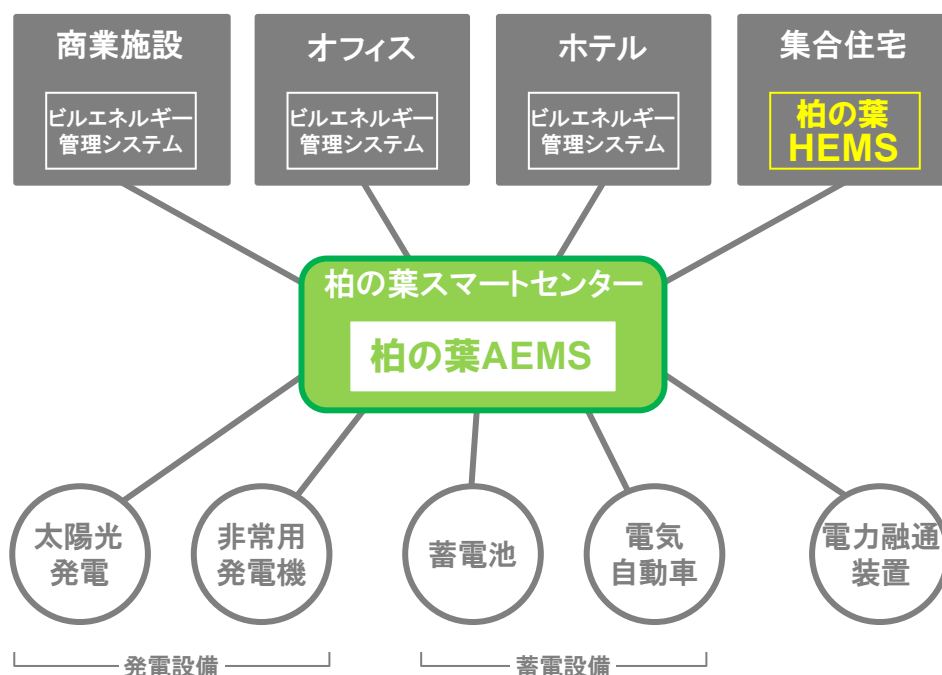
商業施設

ビルエネルギー管理システム

オフィス

ビルエネルギー管理システム

ホテル

ビルエネルギー管理システム

集合住宅

柏の葉HEMS

柏の葉スマートセンター

柏の葉AEMS

太陽光発電

非常用発電機

蓄電池

電気自動車

電力融通装置

発電設備

蓄電設備